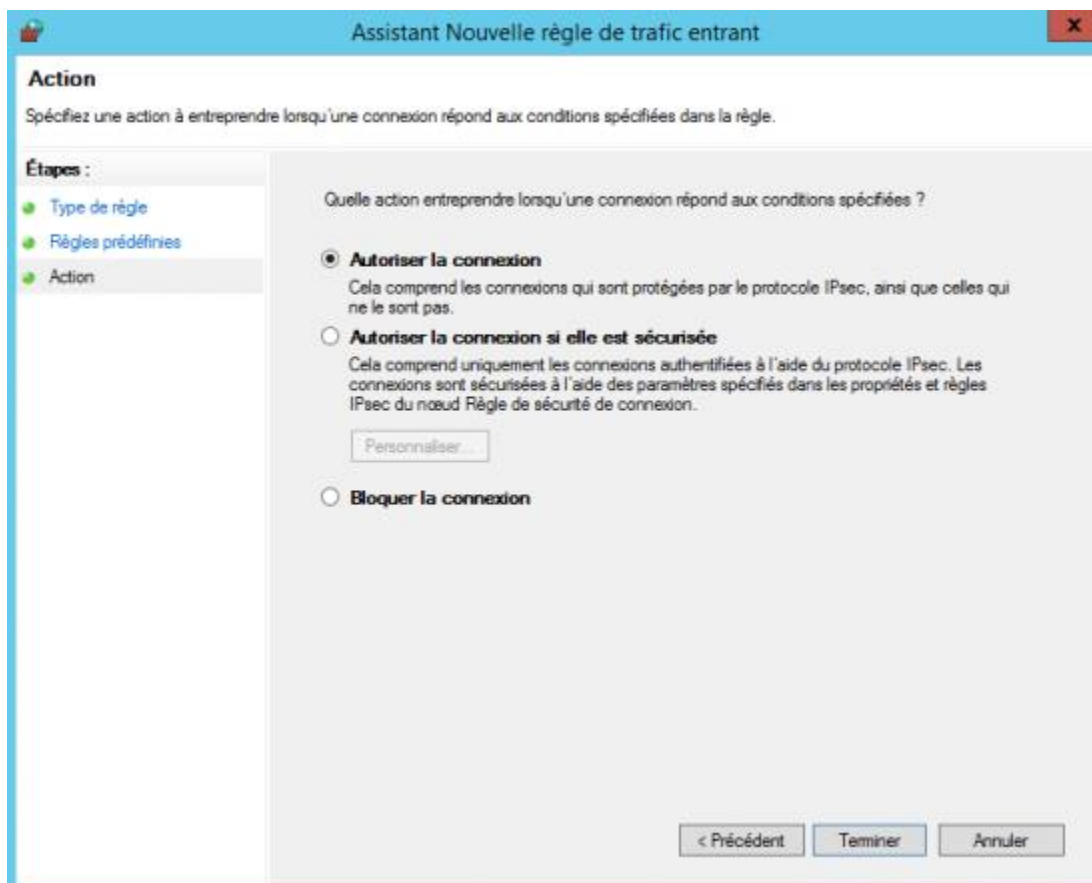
Assistant Nouvelle règle de trafic entrant

x

Action

Spécifiez une action à entreprendre lorsqu'une connexion répond aux conditions spécifiées dans la règle.

Étapes :

Type de règle

Règles prédéfinies

Action

Quelle action entreprendre lorsqu'une connexion répond aux conditions spécifiées ?

Autoriser la connexion

Cela comprend les connexions qui sont protégées par le protocole IPsec, ainsi que celles qui ne le sont pas.

Autoriser la connexion si elle est sécurisée

Cela comprend uniquement les connexions authentifiées à l'aide du protocole IPsec. Les connexions sont sécurisées à l'aide des paramètres spécifiés dans les propriétés et règles IPsec du nœud Règle de sécurité de connexion.

Personnaliser...

Bloquer la connexion

< Précédent

Terminer

Annuler